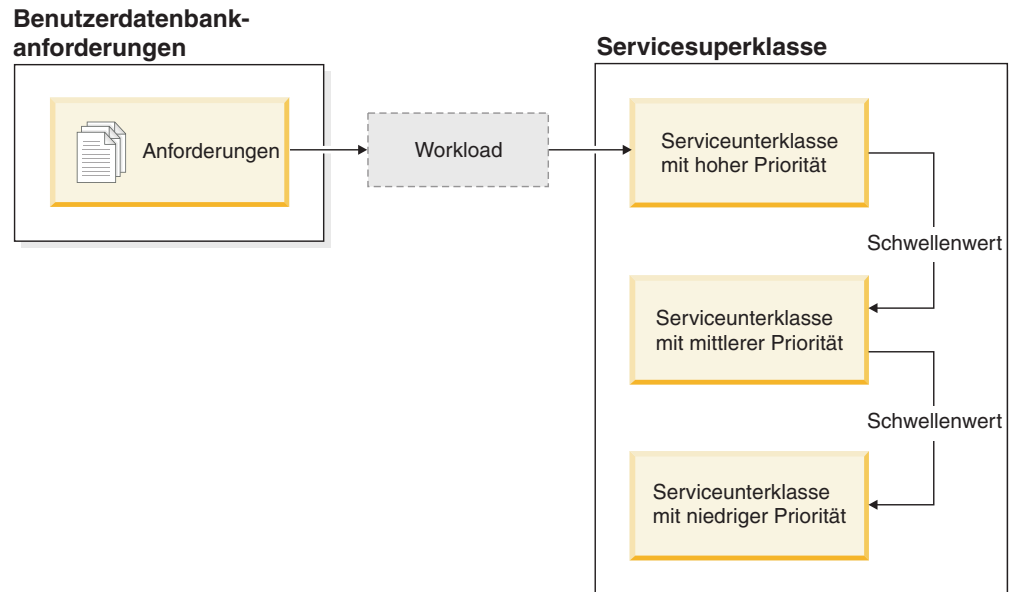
Benutzerdatenbankanforderungen

Anforderungen

Workload

Servicesuperklasse

Serviceunterklasse mit hoher Priorität

Schwellenwert

Serviceunterklasse mit mittlerer Priorität

Schwellenwert

Serviceunterklasse mit niedriger Priorität